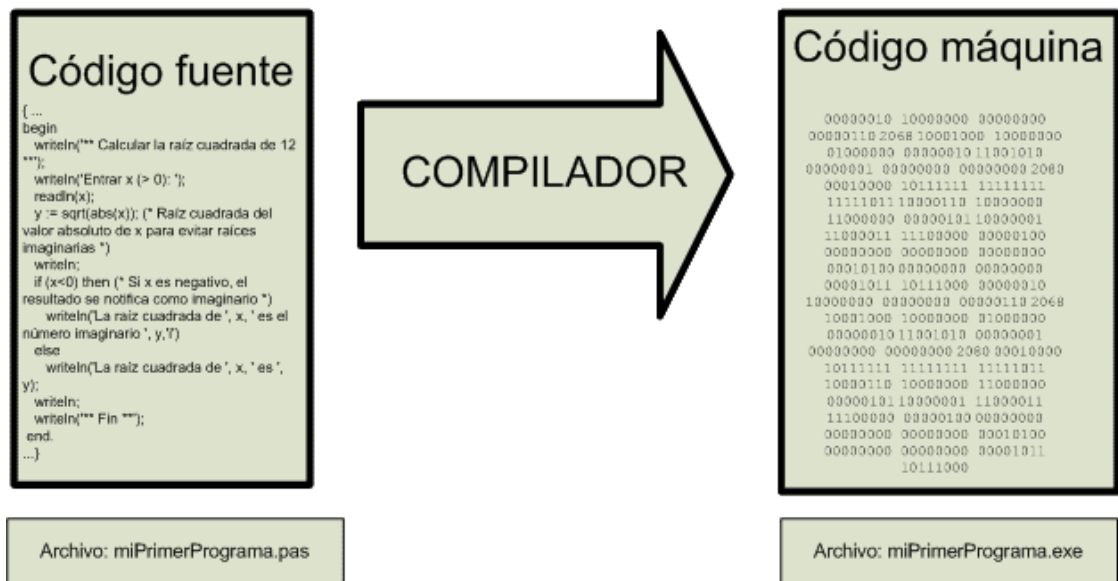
Código fuente

{ ...
begin
writeln('*** Calcular la raíz cuadrada de 12 ***');
writeln('Entrar x (> 0): ');
readln(x);
y := sqrt(abs(x)); (* Raíz cuadrada del valor absoluto de x para evitar raíces imaginarias *)
writeln;
if (x<0) then (* Si x es negativo, el resultado se notifica como imaginario *)
writeln('La raíz cuadrada de ', x, ' es el número imaginario ', y,'i')
else
writeln('La raíz cuadrada de ', x, ' es ', y);
writeln;
writeln('*** Fin ***');
end.
...}

COMPILADOR

Código máquina

00000010 10000000 00000000 00000110 2068 10001000 10000000 01000000 00000010 11001010 00000001 00000000 00000000 2060 00010000 10111111 11111111 11111011 10000110 10000000 11000000 00000101 10000001 11000011 11100000 00000100 00000000 00000000 00000000 00010100 00000000 00000000 00001011 10111000 00000010 10000000 00000000 00000110 2068 10001000 10000000 01000000 00000010 11001010 00000001 00000000 00000000 2060 00010000 10111111 11111111 11111011 10000110 10000000 11000000 00000101 10000001 11000011 11100000 00000100 00000000 00000000 00000000 00010100 00000000 00000000 00001011 10111000

Archivo: miPrimerPrograma.pas

Archivo: miPrimerPrograma.exe